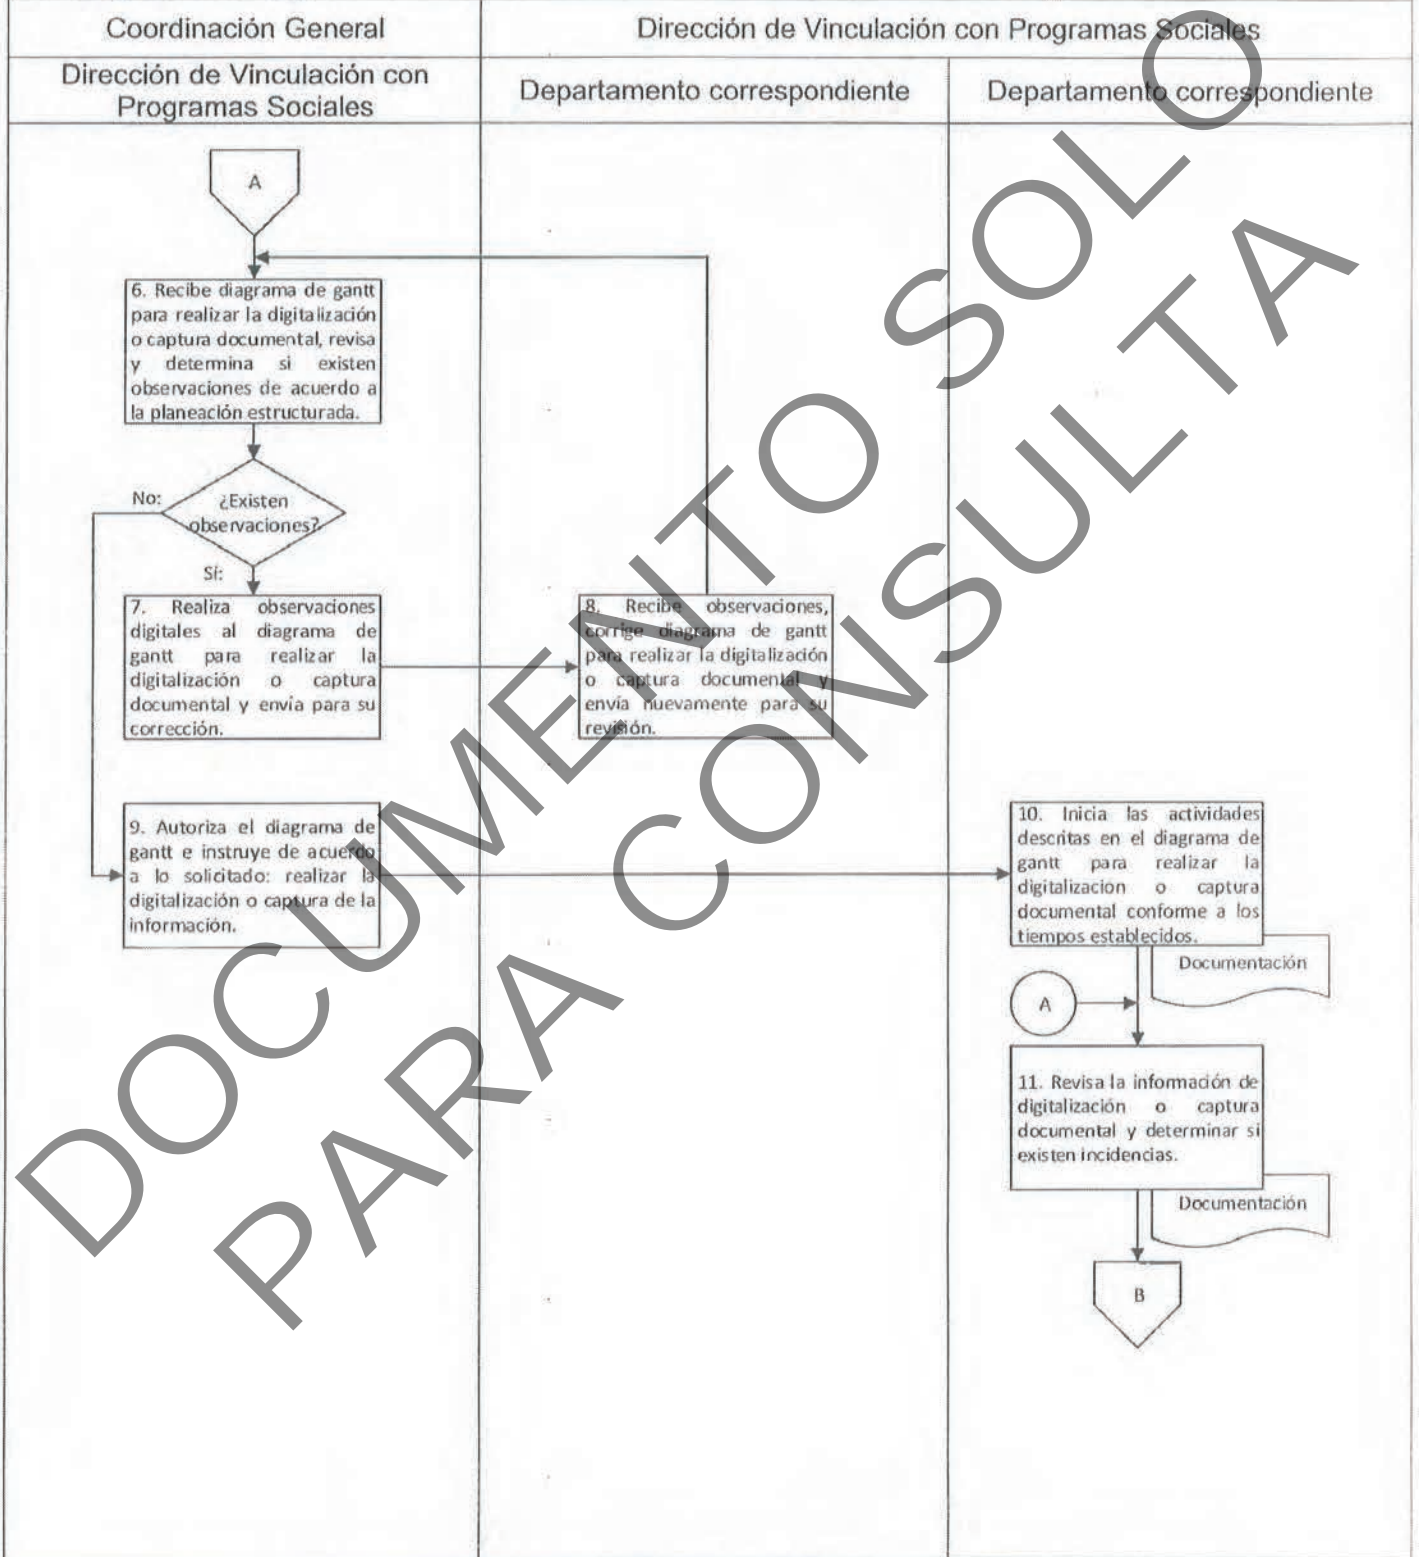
Coordinación General

Dirección de Vinculación con Programas Sociales

Dirección de Vinculación con Programas Sociales

Departamento correspondiente

Departamento correspondiente

A

6. Recibe diagrama de gantt para realizar la digitalización o captura documental, revisa y determina si existen observaciones de acuerdo a la planeación estructurada.

¿Existen observaciones?

No:

Sí:

7. Realiza observaciones digitales al diagrama de gantt para realizar la digitalización o captura documental y envia para su corrección.

8. Recibe observaciones, corrige diagrama de gantt para realizar la digitalización o captura documental y envía nuevamente para su revisión.

9. Autoriza el diagrama de gantt e instruye de acuerdo a lo solicitado: realizar la digitalización o captura de la información.

10. Inicia las actividades descritas en el diagrama de gantt para realizar la digitalizacion o captura documental conforme a los tiempos establecidos.

Documentación

A

11. Revisa la información de digitalización o captura documental y determinar si existen incidencias.

Documentación

B

DOCUMENTO SOLO PARA CONSULTA